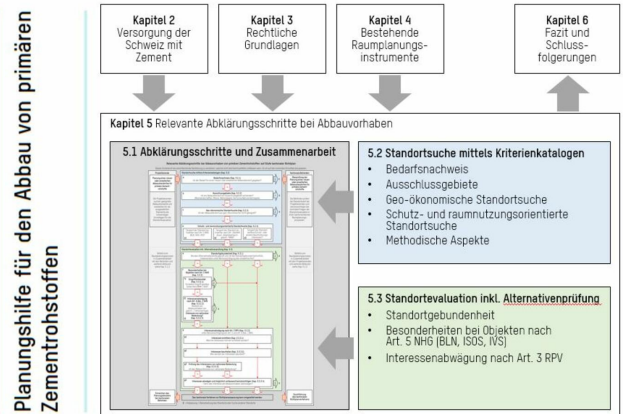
Planungshilfe für den Abbau von primären Zementrohstoffen

Kapitel 2
Versorgung der Schweiz mit Zement

Kapitel 3
Rechtliche Grundlagen

Kapitel 4
Bestehende Raumplanungsinstrumente

Kapitel 6
Fazit und Schlussfolgerungen

Kapitel 5 Relevante Abklärungsschritte bei Abbauvorhaben

5.1 Abklärungsschritte und Zusammenarbeit

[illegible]

5.2 Standortsuche mittels Kriterienkatalogen
- Bedarfsnachweis
- Ausschlussgebiete
- Geo-ökonomische Standortsuche
- Schutz- und raumnutzungsorientierte Standortsuche
- Methodische Aspekte

5.3 Standortevaluation inkl. Alternativenprüfung
- Standortgebundenheit
- Besonderheiten bei Objekten nach Art. 5 NHG (BLN, ISOS, IVS)
- Interessenabwägung nach Art. 3 RPV